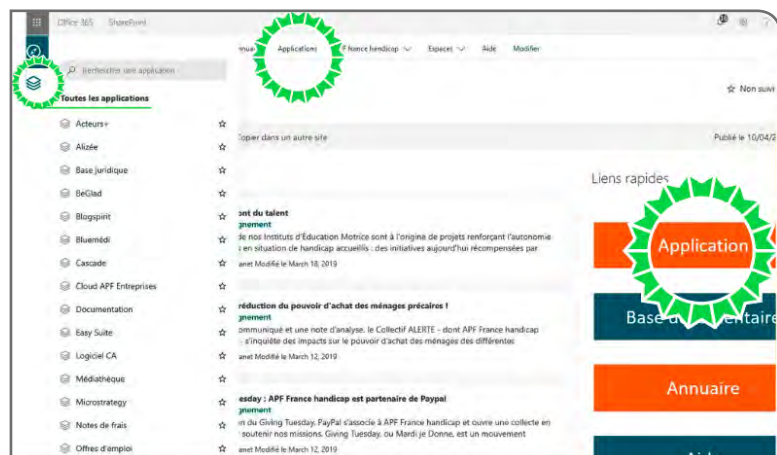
Office 365 SharePoint

nuaire Applications APF France handicap Espaces Aide Modifier

Rechercher une application

Toutes les applications

Acteurs+
Alizée
Base juridique
BeGlad
Blogspirit
Bluemédi
Cascade
Cloud APF Entreprises
Documentation
Easy Suite
Logiciel CA
Médiathèque
Microstrategy
Notes de frais
Offres d'emploi

Non suivi

Copier dans un autre site

Publié le 10/04/2

ont du talent
gnement
de nos Instituts d'Education Motrice sont à l'origine de projets renforçant l'autonomie en situation de handicap accueillis : des initiatives aujourd'hui récompensées par
anet Modifié le March 10, 2019

réduction du pouvoir d'achat des ménages précaires !
gnement
ommuniqué et une note d'analyse, le Collectif ALERTE - dont APF France handicap 'inquiète des impacts sur le pouvoir d'achat des ménages des différentes
anet Modifié le March 12, 2019

esday : APF France handicap est partenaire de Paypal
gnement
n du Giving Tuesday, PayPal s'associe à APF France handicap et ouvre une collecte en soutenir nos missions. Giving Tuesday, ou Mardi je Donne, est un mouvement
anet Modifié le March 12, 2019

Liens rapides

Application

Base d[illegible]entaire

Annuaire

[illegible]